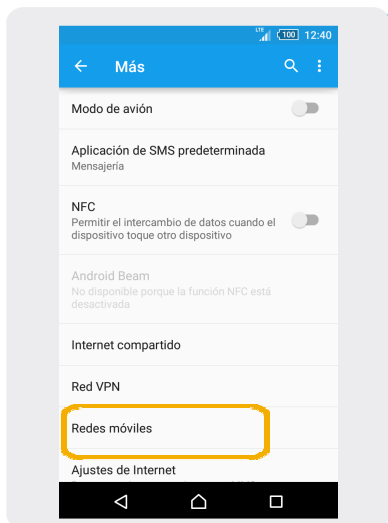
LTE 100 12:40

Más

Modo de avión

Aplicación de SMS predeterminada
Mensajería

NFC
Permitir el intercambio de datos cuando el dispositivo toque otro dispositivo

Android Beam
No disponible porque la función NFC está desactivada

Internet compartido

Red VPN

Redes móviles

Ajustes de Internet